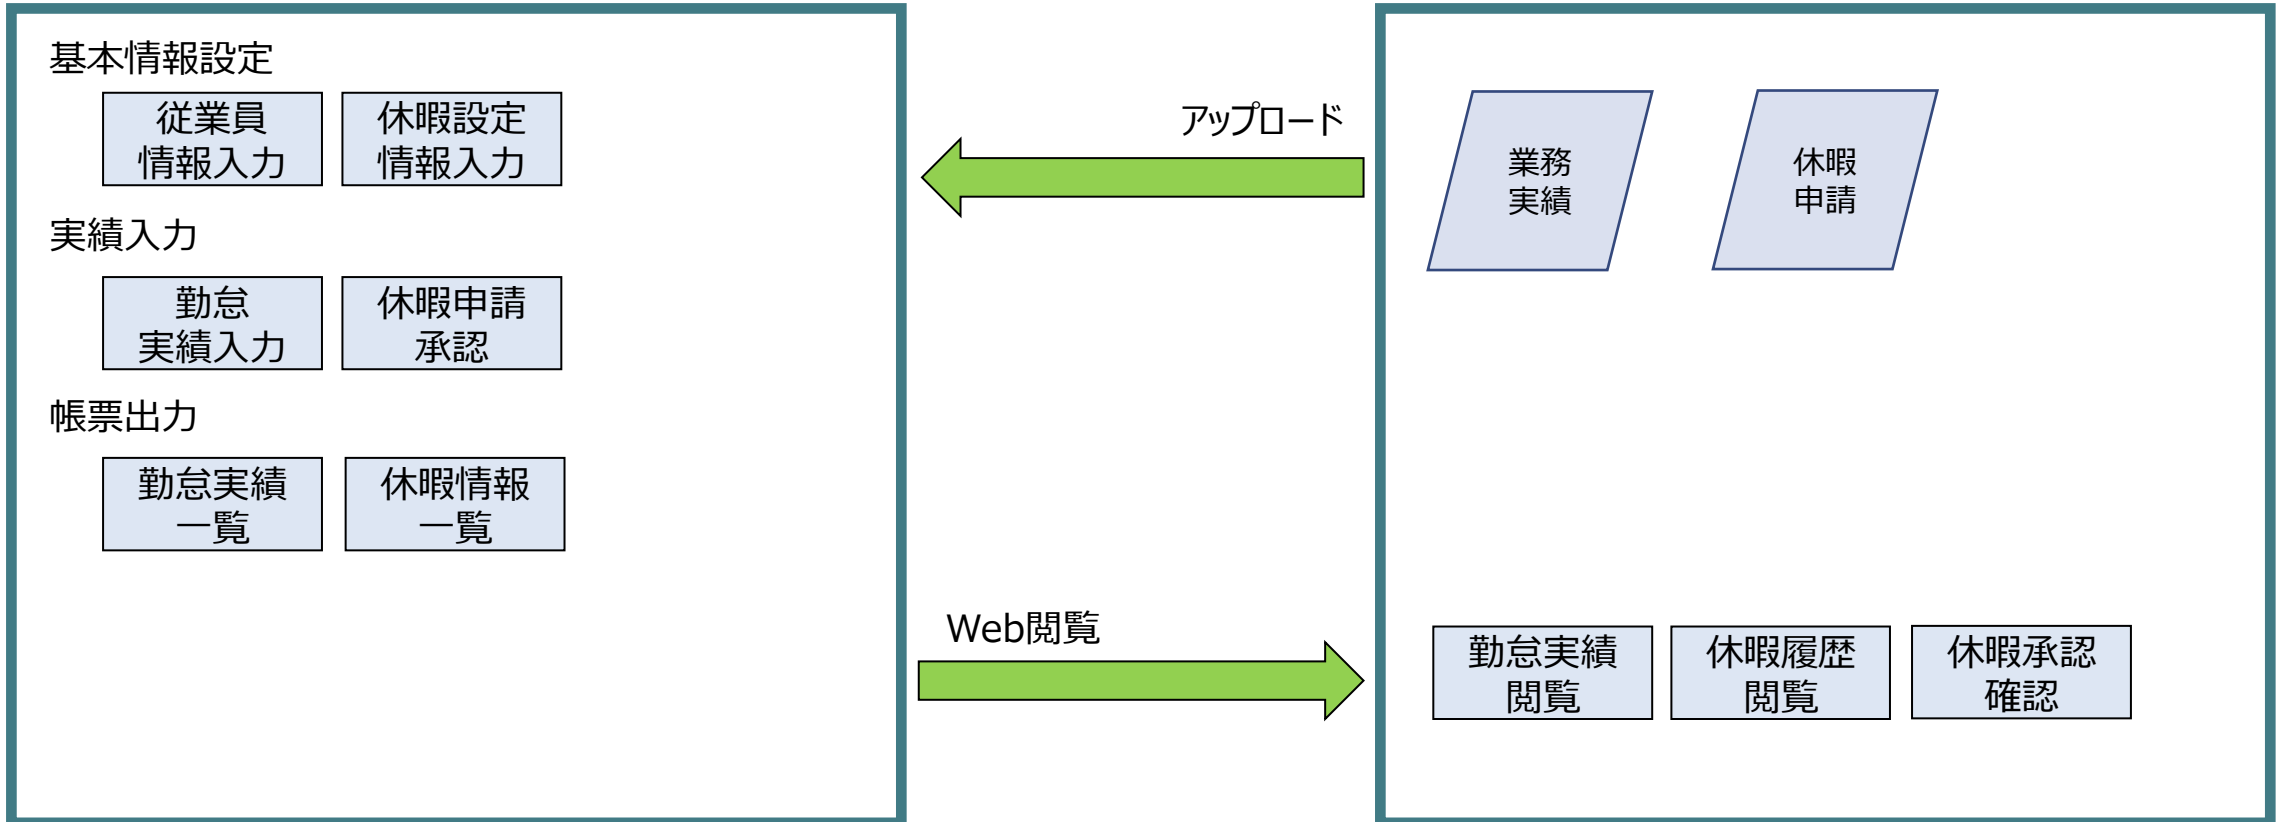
基本情報設定

従業員
情報入力

休暇設定
情報入力

実績入力

勤怠
実績入力

休暇申請
承認

帳票出力

勤怠実績
一覧

休暇情報
一覧

アップロード

Web閲覧

業務
実績

休暇
申請

勤怠実績
閲覧

休暇履歴
閲覧

休暇承認
確認